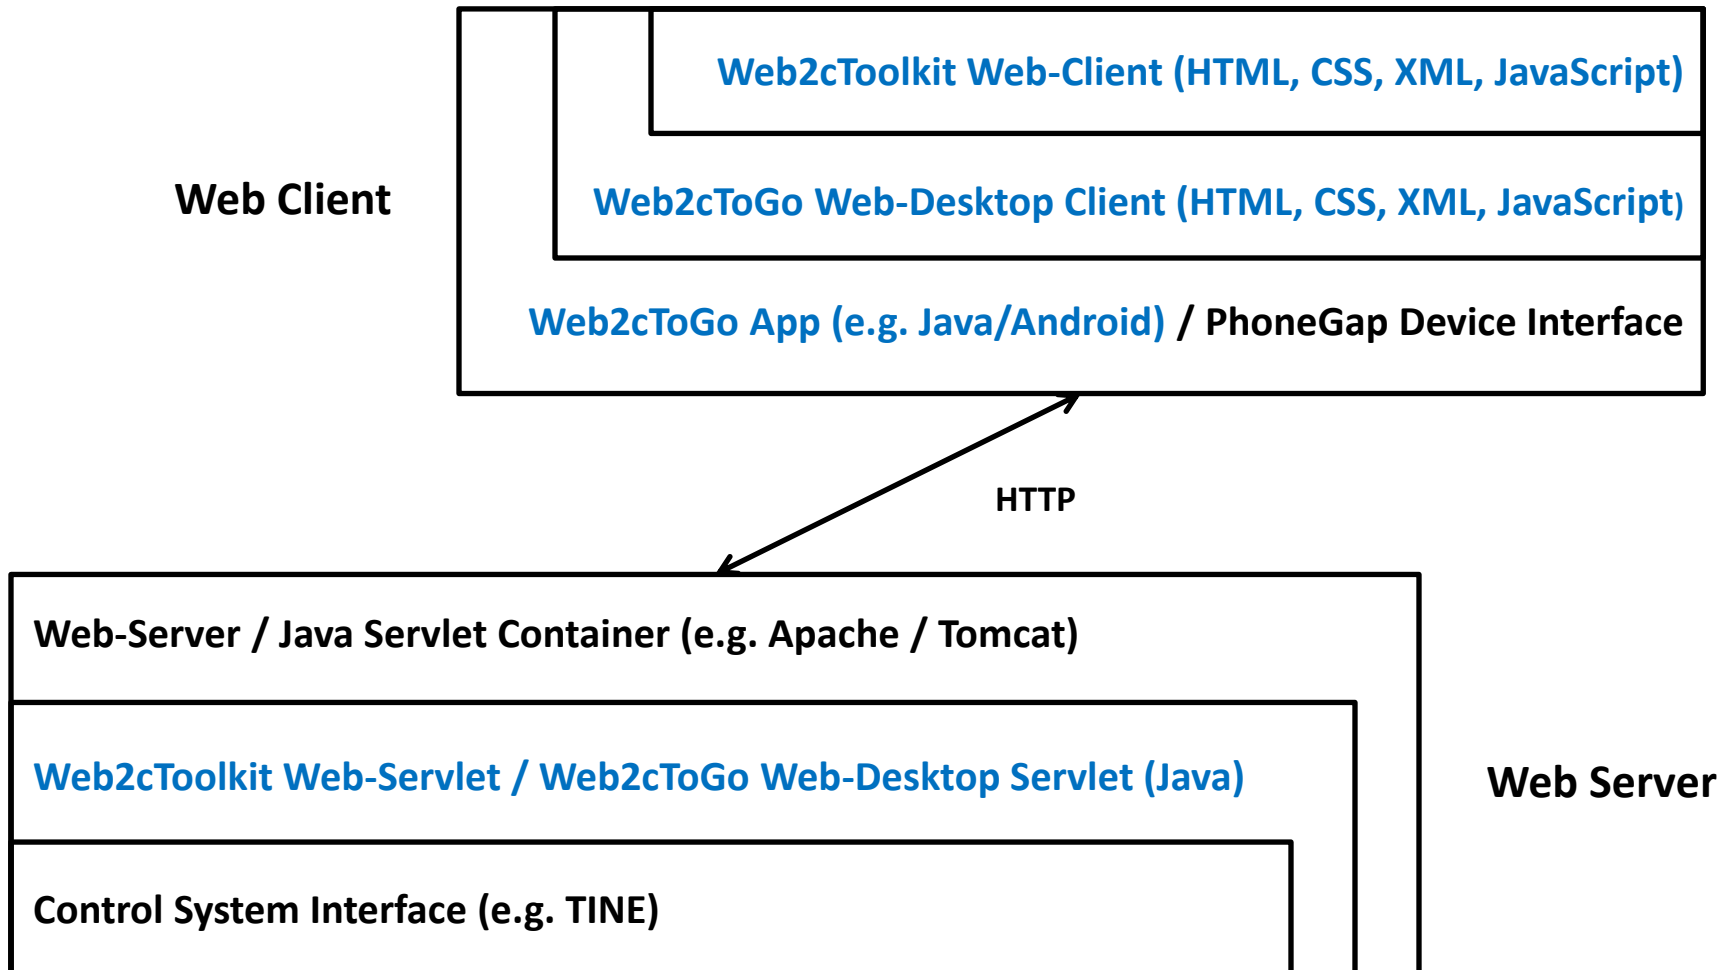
Web Client

Web2cToolkit Web-Client (HTML, CSS, XML, JavaScript)

Web2cToGo Web-Desktop Client (HTML, CSS, XML, JavaScript)

Web2cToGo App (e.g. Java/Android) / PhoneGap Device Interface

HTTP

Web-Server / Java Servlet Container (e.g. Apache / Tomcat)

Web2cToolkit Web-Servlet / Web2cToGo Web-Desktop Servlet (Java)

Control System Interface (e.g. TINE)

Web Server